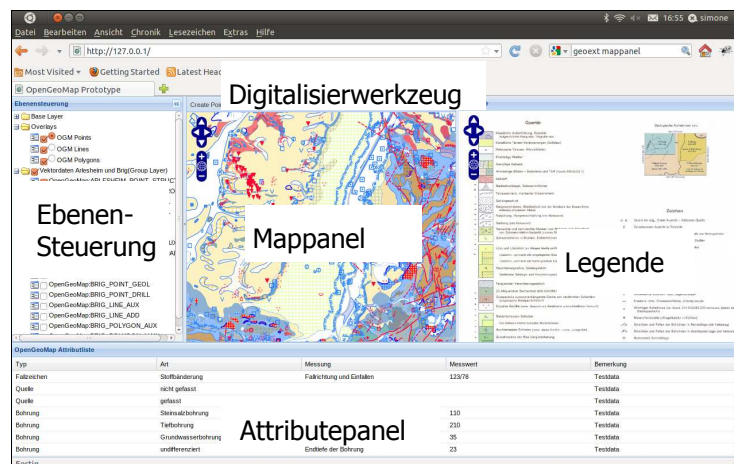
16:55 simone

Datei Bearbeiten Ansicht Chronik Lesezeichen Extras Hilfe

http://127.0.0.1/

geoext mappanel

Most Visited Getting Started Latest Head

OpenGeoMap Prototype

Ebenensteuerung

Create Poi

Digitalisierwerkzeug

Base Layer
Overlays
OGM Points
OGM Lines
OGM Polygons
Vektordaten Arlesheim and Brig(Group Layer)
OpenGeoMap:ARLESHEIM_POINT_STRUCT

Ebenen-Steuerung

Mappanel

Legende

OpenGeoMap:BRIG_POINT_GEOL
OpenGeoMap:BRIG_POINT_DRILL
OpenGeoMap:BRIG_LINE_AUX
OpenGeoMap:BRIG_LINE_ADD
OpenGeoMap:BRIG_POLYGON_AUX

Quartär

Zeichen

OpenGeoMap Attributliste

| Typ | Art | Messung | Messwert | Bemerkung |
|---|---|---|---|---|
| Fallzeichen | Stoffbänderung | Fallrichtung und Einfallen | 123/78 | Testdata |
| Quelle | nicht gefasst | | | Testdata |
| Quelle | gefasst | | | Testdata |
| Bohrung | Steinsalzbohrung | | 110 | Testdata |
| Bohrung | Tiefbohrung | | 210 | Testdata |
| Bohrung | Grundwasserbohrung | | 35 | Testdata |
| Bohrung | undifferenziert | Endtiefe der Bohrung | 23 | Testdata |

Attributepanel

Fertig